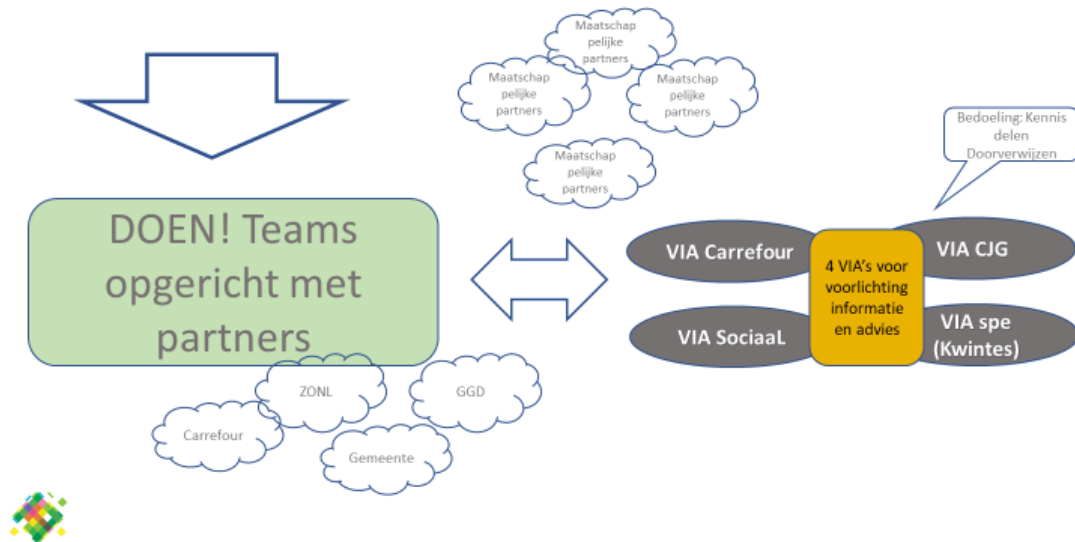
Maatschap pelijke partners

Maatschap pelijke partners

Maatschap pelijke partners

Maatschap pelijke partners

Bedoeling: Kennis delen Doorverwijzen

DOEN! Teams opgericht met partners

VIA Carrefour

VIA CJG

4 VIA's voor voorlichting informatie en advies

VIA SociaaL

VIA spe (Kwintes)

ZONL

GGD

Carrefour

Gemeente